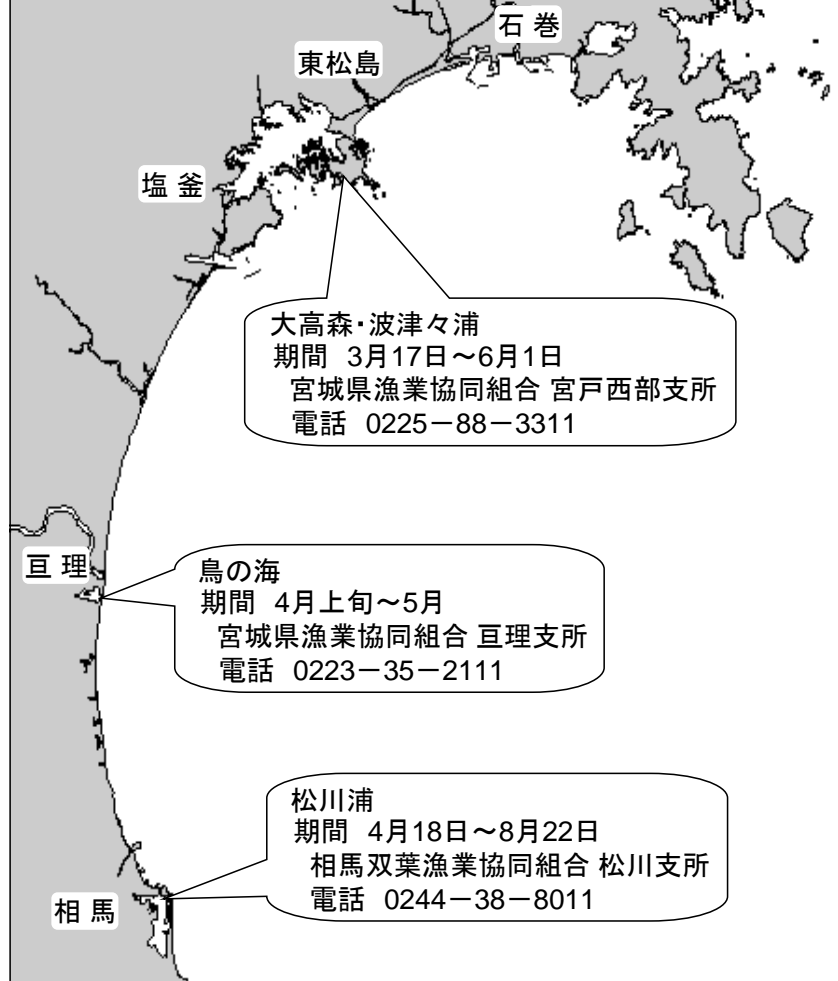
石 巻

東松島

塩 釜

大高森･波津々浦
期間 3月17日～6月1日
宮城県漁業協同組合 宮戸西部支所
電話 0225－88－3311

亘 理

鳥の海
期間 4月上旬～5月
宮城県漁業協同組合 亘理支所
電話 0223－35－2111

松川浦
期間 4月18日～8月22日
相馬双葉漁業協同組合 松川支所
電話 0244－38－8011

相 馬